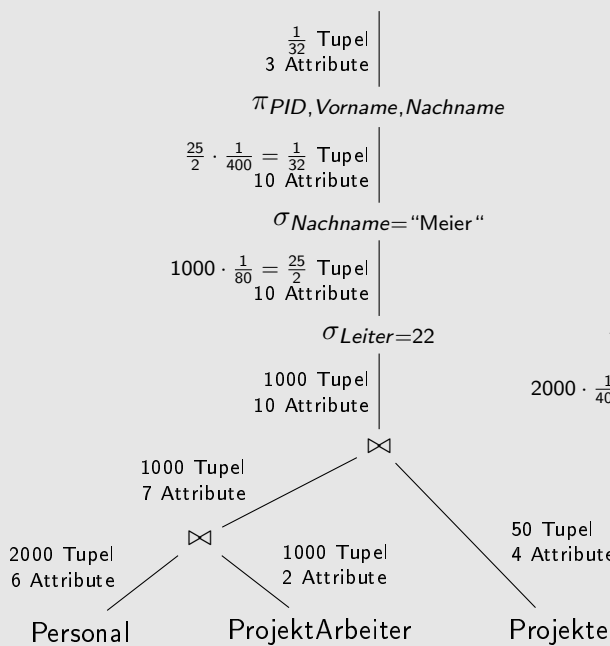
$\frac{1}{32}$ Tupel
3 Attribute

$\pi_{PID, Vorname, Nachname}$

$\frac{25}{2} \cdot \frac{1}{400} = \frac{1}{32}$ Tupel
10 Attribute

$\sigma_{Nachname = \text{"Meier"}}$

$1000 \cdot \frac{1}{80} = \frac{25}{2}$ Tupel
10 Attribute

$\sigma_{Leiter = 22}$

1000 Tupel
10 Attribute

$2000 \cdot \frac{1}{40}$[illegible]

$\bowtie$

1000 Tupel
7 Attribute

$\bowtie$

2000 Tupel
6 Attribute

1000 Tupel
2 Attribute

50 Tupel
4 Attribute

Personal

ProjektArbeiter

Projekte